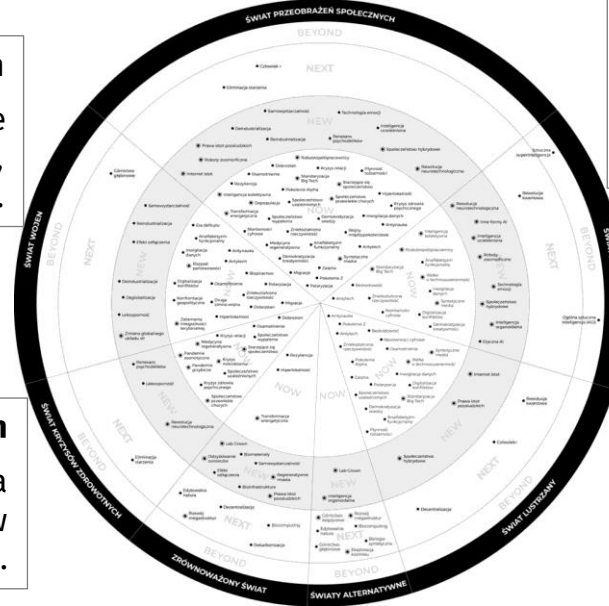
ŚWIAT PRZEOBRAŻEŃ SPOŁECZNYCH

ŚWIAT WOJEN

ŚWIAT KRYZYSÓW ZDROWOTNYCH

ZRÓWNOWAŻONY ŚWIAT

ŚWIATY ALTERNATYWNE

ŚWIAT LUSTRZANY

BEYOND

NEXT

NEW

NOW

BEYOND

NEXT

NEW

NOW

BEYOND

NEXT

NEW

NOW

BEYOND

NEXT

NEW

NOW

BEYOND

NEXT

NEW

NOW

BEYOND

NEXT

NEW

NOW

Człowiek+

Eliminacja starzenia

Samowystarczalność

Technologia emocji

Deindustrializacja

Inteligencja urządzenia

Renaturalizacja

Renesans psychodelików

Prawa istot pozaludzkich

Społeczeństwo hybrydowe

Internet Rzeczy

Rewolucja neurotechnologiczna

Lab Grown

Decentralizacja

Internet Snów

Inteligencja organoidalna

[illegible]